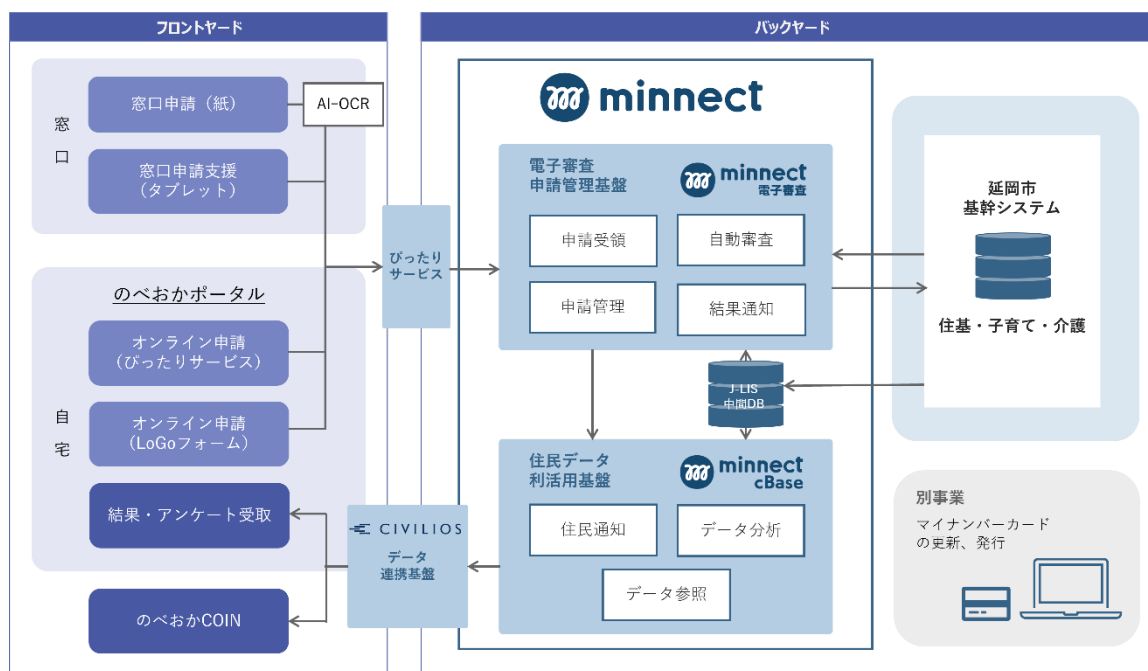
フロントヤード

窓口

窓口申請（紙）

AI-OCR

窓口申請支援（タブレット）

自宅

のべおかポータル

オンライン申請（ぴったりサービス）

オンライン申請（LoGoフォーム）

結果・アンケート受取

のべおかCOIN

ぴったりサービス

CIVILIOS

データ連携基盤

バックヤード

minnect

電子審査申請管理基盤

minnect 電子審査

申請受領

自動審査

申請管理

結果通知

J-LIS中間DB

住民データ利活用基盤

minnect cBase

住民通知

データ分析

データ参照

延岡市基幹システム

住基・子育て・介護

別事業

マイナンバーカードの更新、発行